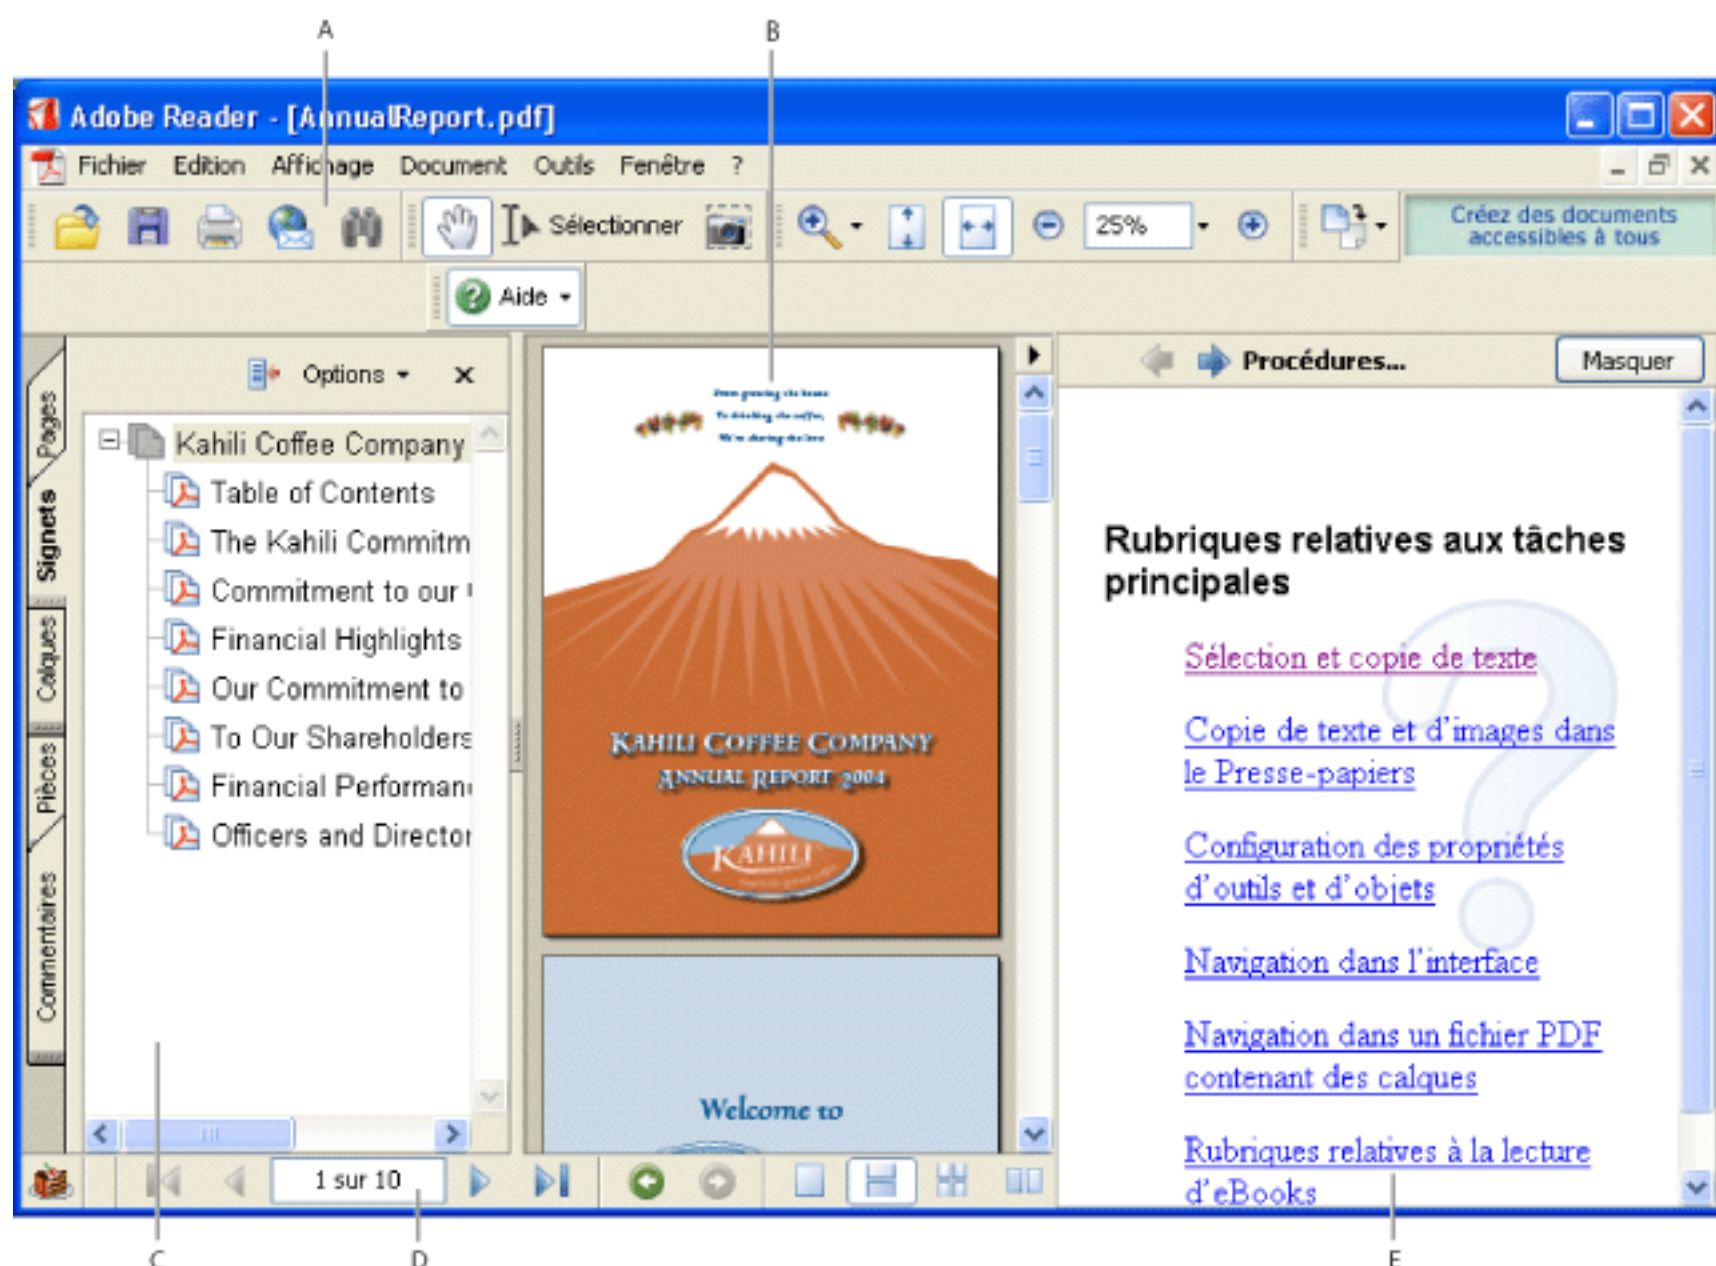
A

B

Adobe Reader - [AnnualReport.pdf]

Fichier Edition Affichage Document Outils Fenêtre ?

Sélectionner

25%

Créez des documents accessibles à tous

Aide

Options

Pages

Signets

Calques

Pièces

Commentaires

Kahili Coffee Company

Table of Contents

The Kahili Commitm

Commitment to our

Financial Highlights

Our Commitment to

To Our Shareholders

Financial Performan

Officers and Director

KAHILI COFFEE COMPANY

ANNUAL REPORT 2004

KAHILI

Welcome to

Procédures...

Masquer

Rubriques relatives aux tâches principales

Sélection et copie de texte

Copie de texte et d'images dans le Presse-papiers

Configuration des propriétés d'outils et d'objets

Navigation dans l'interface

Navigation dans un fichier PDF contenant des calques

Rubriques relatives à la lecture d'eBooks

1 sur 10

C

D

E